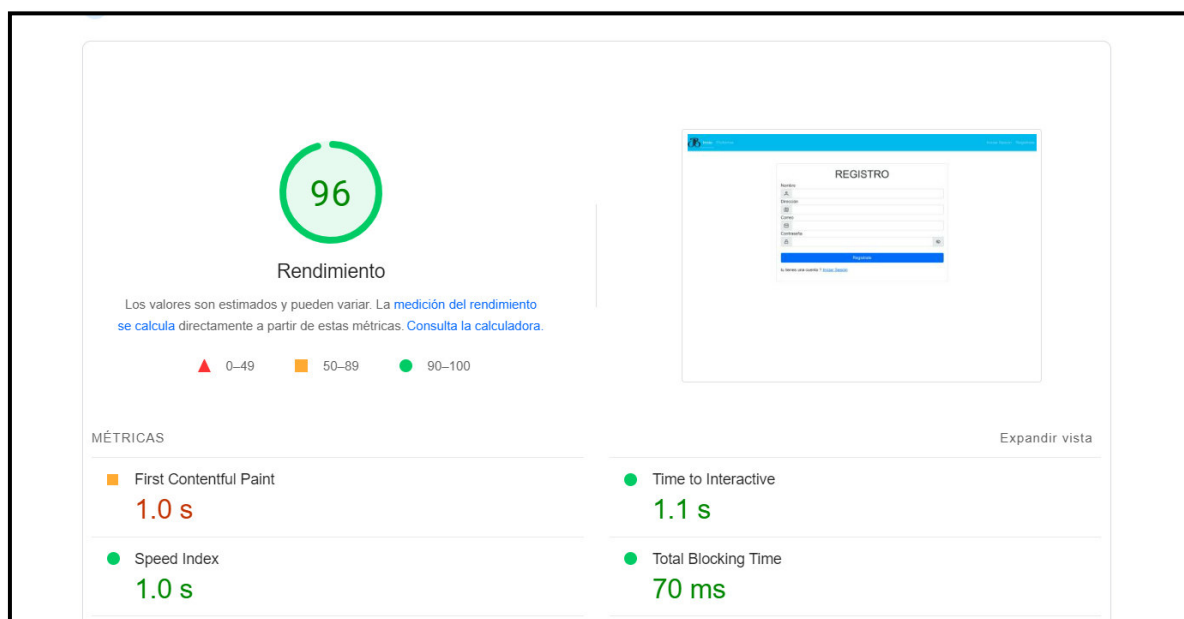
96

Rendimiento

Los valores son estimados y pueden variar. La medición del rendimiento se calcula directamente a partir de estas métricas. Consulta la calculadora.

0–49 50–89 90–100

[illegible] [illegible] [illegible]

REGISTRO

Nombre

Dirección

Correo

Contraseña

Registrate

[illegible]

MÉTRICAS

Expandir vista

First Contentful Paint
1.0 s

Time to Interactive
1.1 s

Speed Index
1.0 s

Total Blocking Time
70 ms